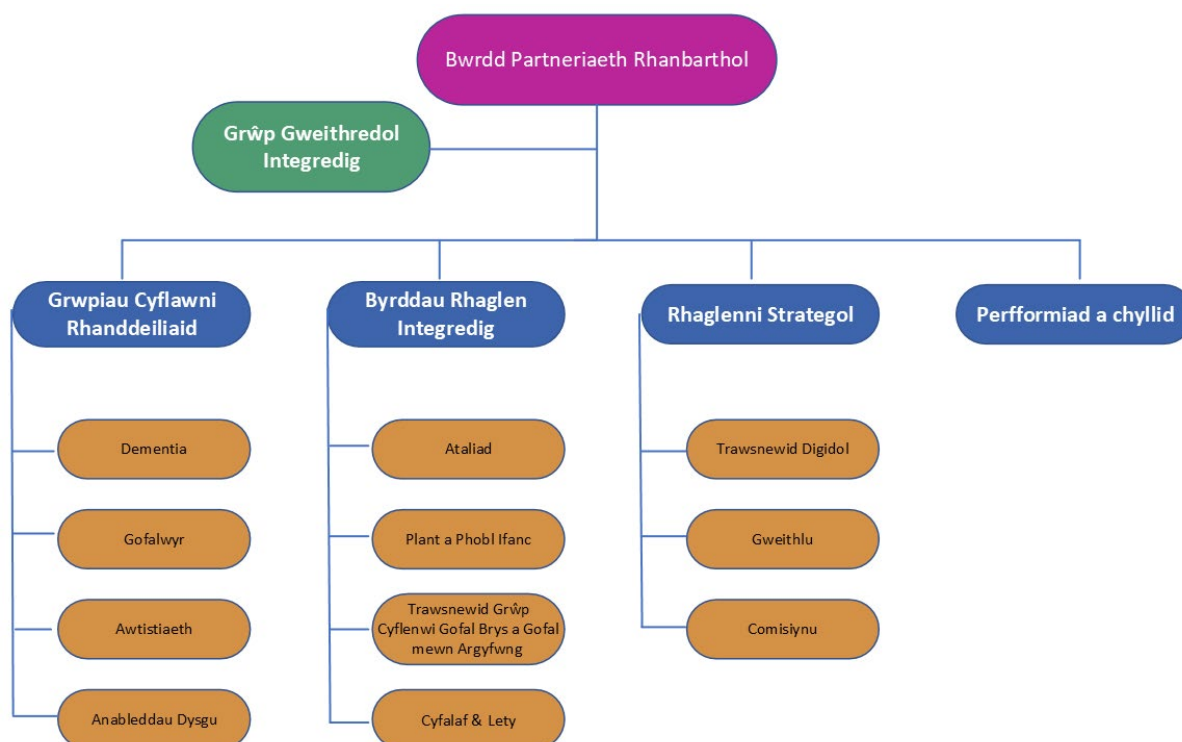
Bwrdd Partneriaeth Rhanbarthol

Grŵp Gweithredol Integredig

Grwpiau Cyflawni Rhanddeiliaid

Dementia

Gofalwyr

Awtistiaeth

Anableddau Dysgu

Byrddau Rhaglen Integredig

Ataliad

Plant a Phobl Ifanc

Trawsnewid Grŵp Cyflenwi Gofal Brys a Gofal mewn Argyfwng

Cyfalaf & Lety

Rhaglenni Strategol

Trawsnewid Digidol

Gweithlu

Comisiynu

Perfformiad a chyllid